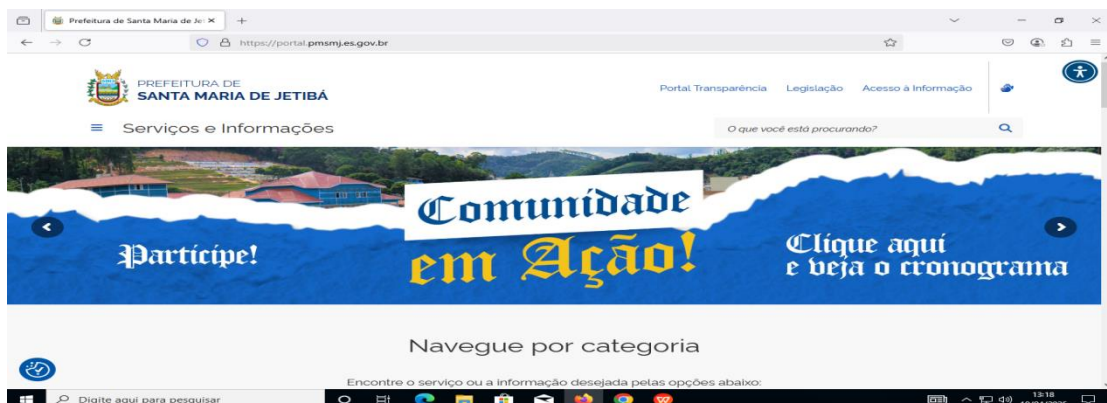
Prefeitura de Santa Maria de Je ×
https://portal.pmsmj.es.gov.br

PREFEITURA DE
SANTA MARIA DE JETIBÁ

Portal Transparência Legislação Acesso à Informação

≡ Serviços e Informações

O que você está procurando?

Comunidade
em Ação!

Participe!

Clique aqui
e veja o cronograma

Navegue por categoria

Encontre o serviço ou a informação desejada pelas opções abaixo:

Digite aqui para pesquisar

13:18
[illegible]